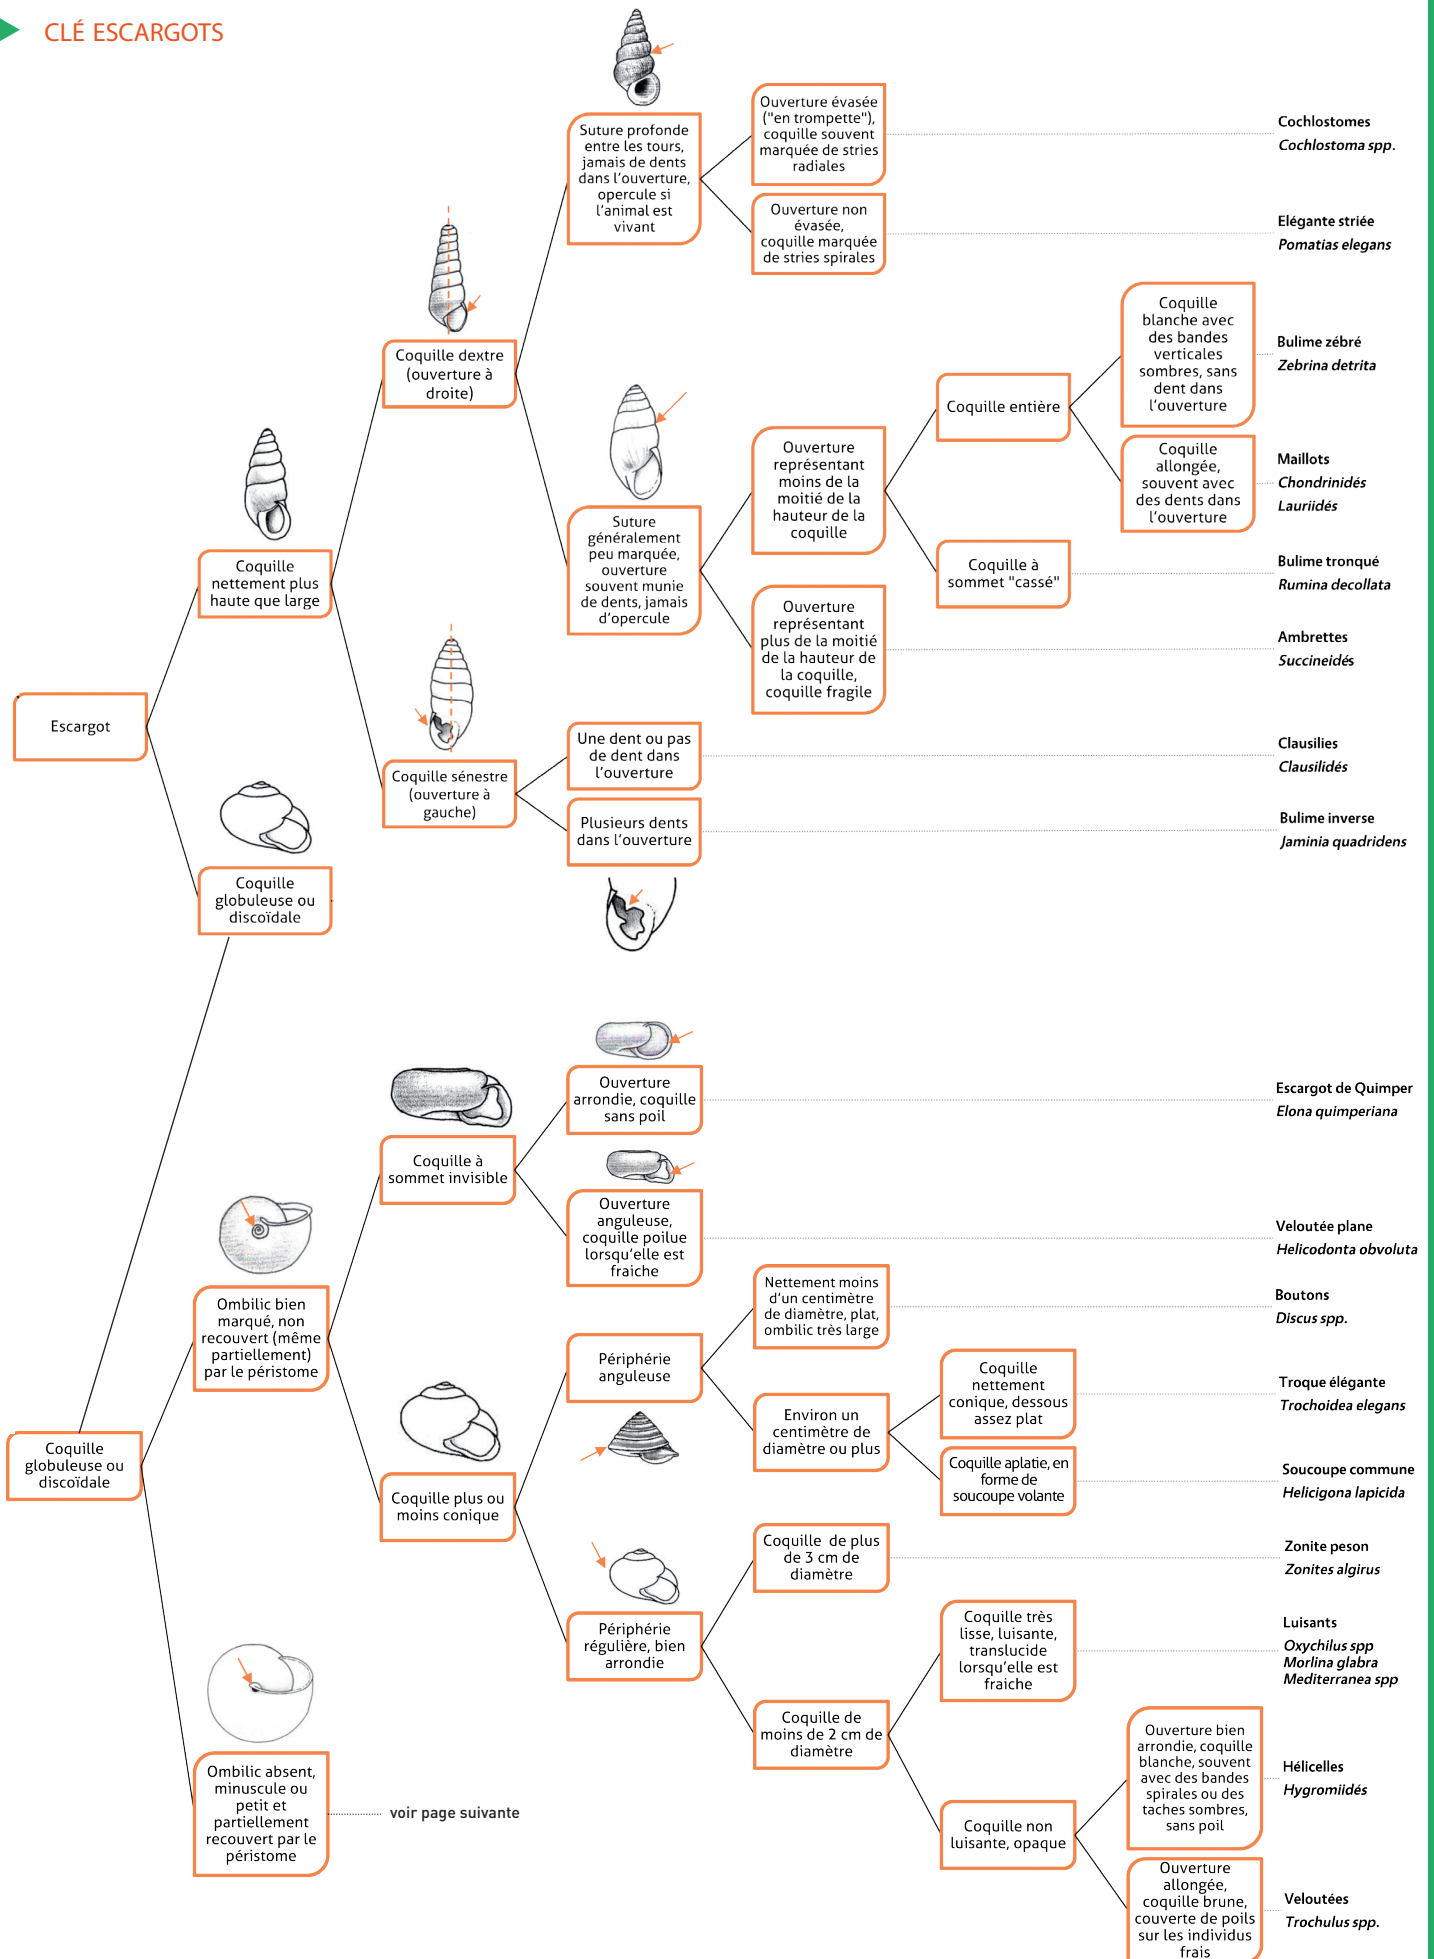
CLÉ ESCARGOTS

Escargot

Coquille nettement plus haute que large

Coquille globuleuse ou discoïdale

Coquille dextre (ouverture à droite)

Coquille sénestre (ouverture à gauche)

Suture profonde entre les tours, jamais de dents dans l'ouverture, opercule si l'animal est vivant

Ouverture évasée ("en trompette"), coquille souvent marquée de stries radiales

Cochlostomes
Cochlostoma spp.

Ouverture non évasée, coquille marquée de stries spirales

Elégante striée
Pomatias elegans

Suture généralement peu marquée, ouverture souvent munie de dents, jamais d'opercule

Ouverture représentant moins de la moitié de la hauteur de la coquille

Coquille entière

Coquille blanche avec des bandes verticales sombres, sans dent dans l'ouverture

Bulime zébré
Zebrina detrita

Coquille allongée, souvent avec des dents dans l'ouverture

Maillots
Chondrinidés
Lauriidés

Coquille à sommet "cassé"

Bulime tronqué
Rumina decollata

Ouverture représentant plus de la moitié de la hauteur de la coquille, coquille fragile

Ambrettes
Succineidés

Une dent ou pas de dent dans l'ouverture

Clausilies
Clausilidés

Plusieurs dents dans l'ouverture

Bulime inverse
Jaminia quadridens

Coquille globuleuse ou discoïdale

Ombilic bien marqué, non recouvert (même partiellement) par le péristome

Coquille à sommet invisible

Ouverture arrondie, coquille sans poil

Escargot de Quimper
Elona quimperiana

Ouverture anguleuse, coquille poilue lorsqu'elle est fraiche

Veloutée plane
Helicodonta obvoluta

Coquille plus ou moins conique

Périphérie anguleuse

Nettement moins d'un centimètre de diamètre, plat, ombilic très large

Boutons
Discus spp.

Environ un centimètre de diamètre ou plus

Coquille nettement conique, dessous assez plat

Troque élégante
Trochoidea elegans

Coquille aplatie, en forme de soucoupe volante

Soucoupe commune
Helicigona lapicida

Périphérie régulière, bien arrondie

Coquille de plus de 3 cm de diamètre

Zonite peson
Zonites algirus

Coquille de moins de 2 cm de diamètre

Coquille très lisse, luisante, translucide lorsqu'elle est fraiche

Luisants
Oxychilus spp
Morlina glabra
Mediterranea spp

Coquille non luisante, opaque

Ouverture bien arrondie, coquille blanche, souvent avec des bandes spirales ou des taches sombres, sans poil

Hélicelles
Hygromiidés

Ouverture allongée, coquille brune, couverte de poils sur les individus frais

Veloutées
Trochulus spp.

Ombilic absent, minuscule ou petit et partiellement recouvert par le péristome

voir page suivante